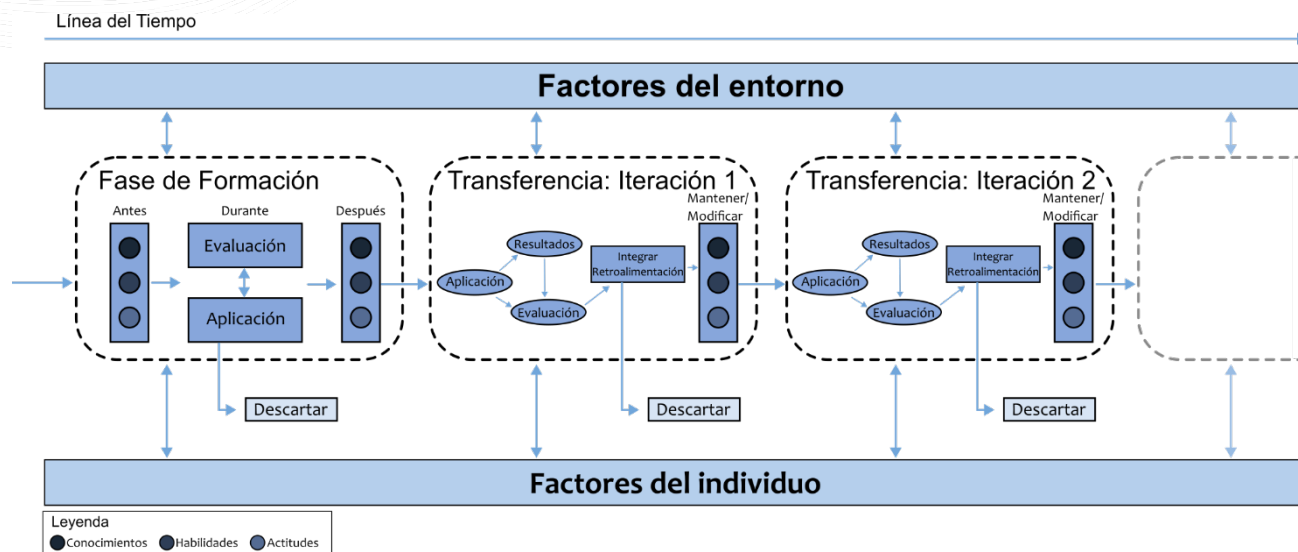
Línea del Tiempo

Factores del entorno

Fase de Formación

Antes

Durante

Después

Evaluación

Aplicación

Descartar

Transferencia: Iteración 1

Mantener/ Modificar

Resultados

Aplicación

Evaluación

Integrar Retroalimentación

Descartar

Transferencia: Iteración 2

Mantener/ Modificar

Resultados

Aplicación

Evaluación

Integrar Retroalimentación

Descartar

Factores del individuo

Leyenda
Conocimientos Habilidades Actitudes